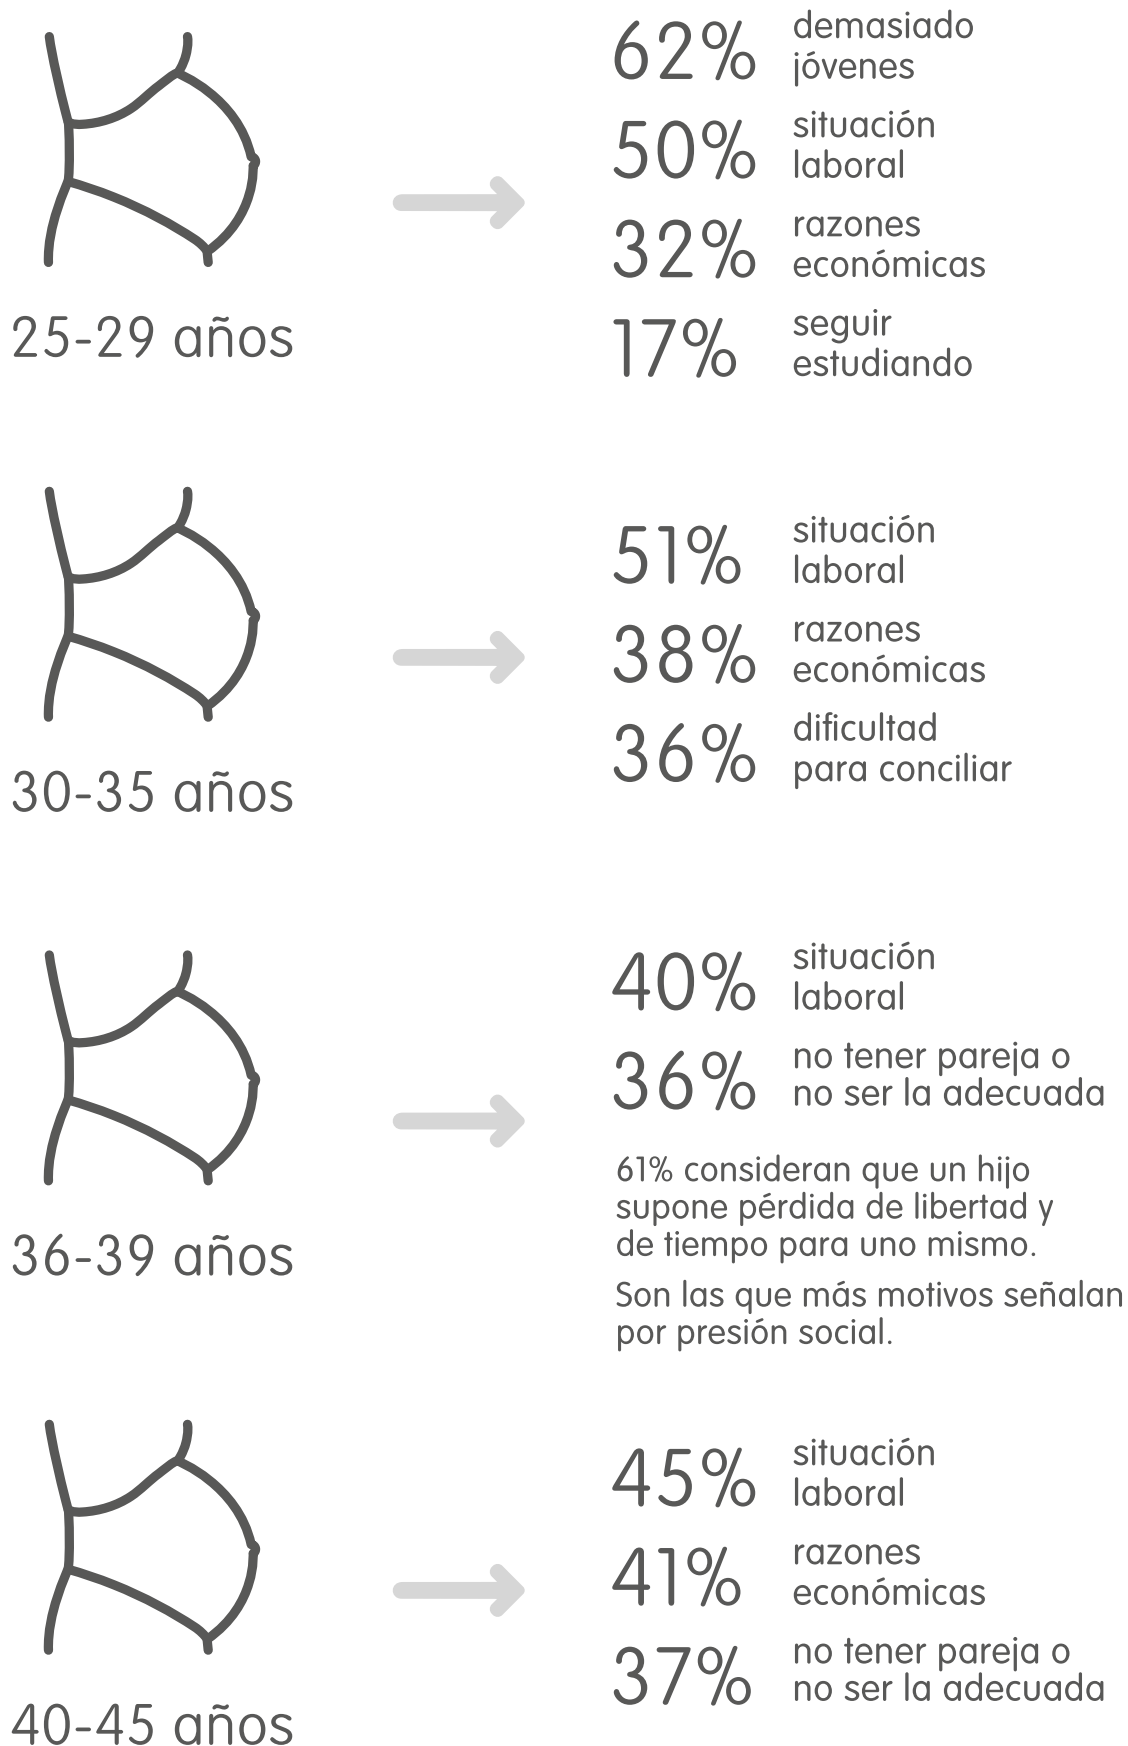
25-29 años

62% demasiado jóvenes
50% situación laboral
32% razones económicas
17% seguir estudiando

30-35 años

51% situación laboral
38% razones económicas
36% dificultad para conciliar

36-39 años

40% situación laboral
36% no tener pareja o no ser la adecuada

61% consideran que un hijo supone pérdida de libertad y de tiempo para uno mismo.

Son las que más motivos señalan por presión social.

40-45 años

45% situación laboral
41% razones económicas
37% no tener pareja o no ser la adecuada